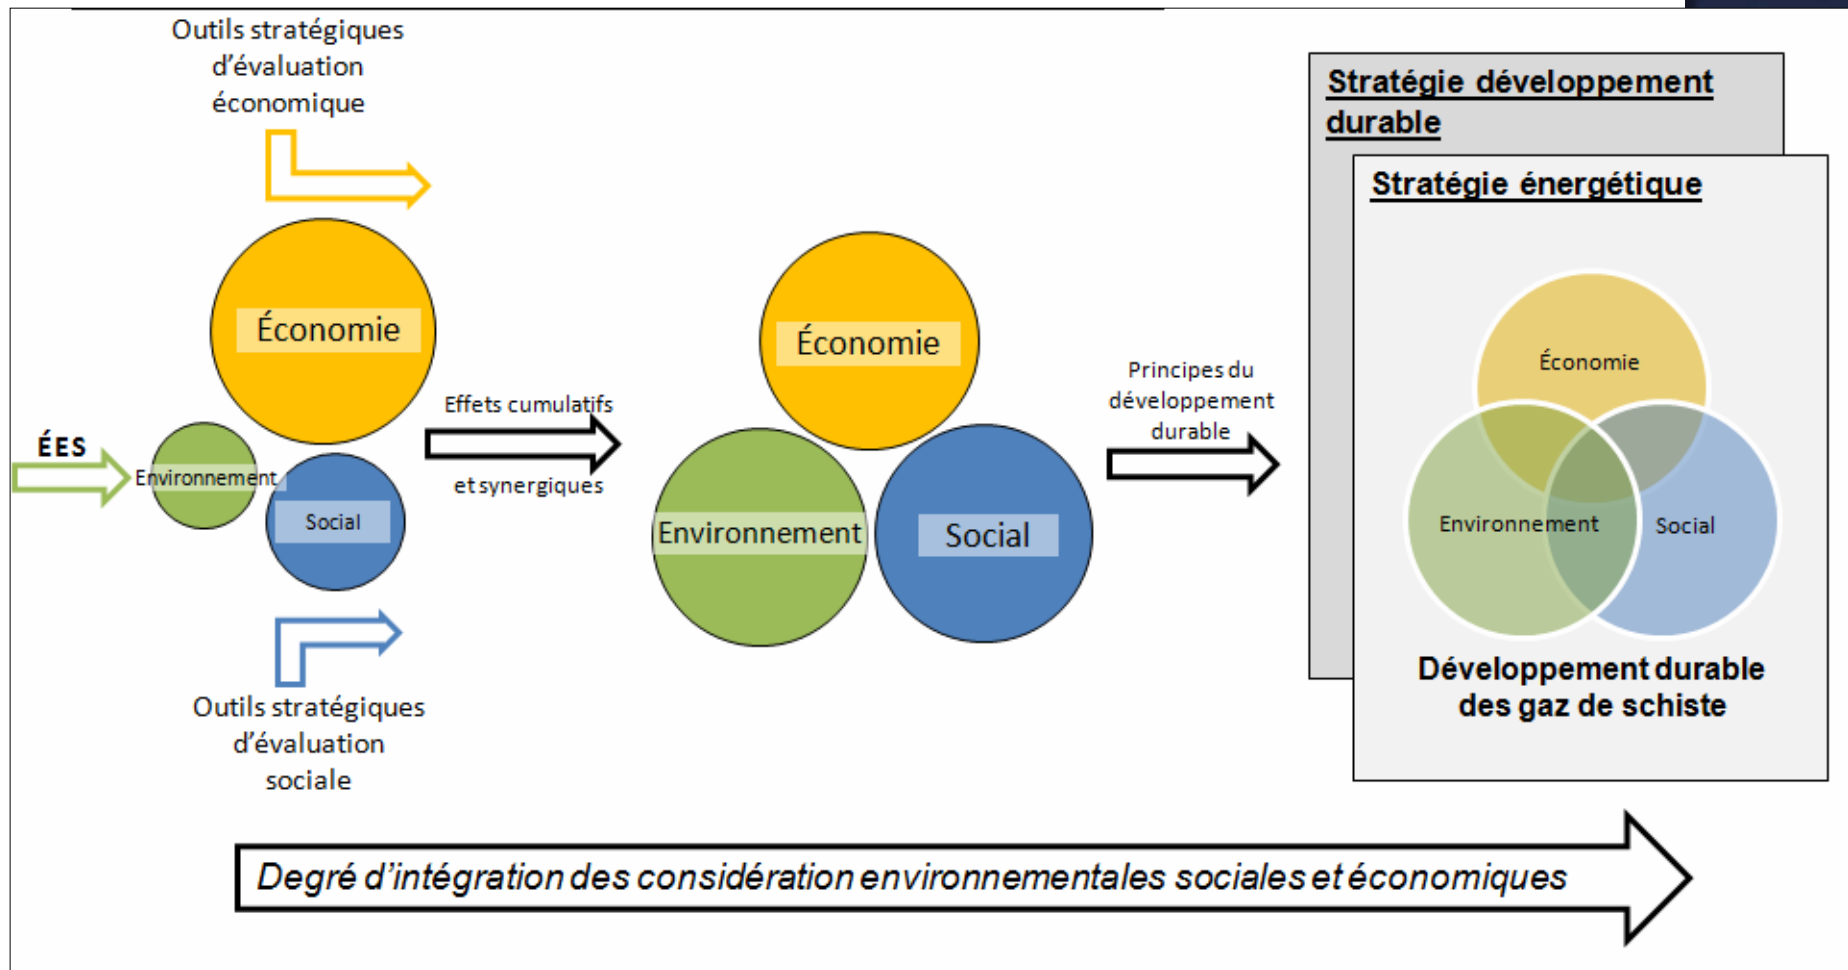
Outils stratégiques d'évaluation économique

Économie

ÉES

Environnement

Social

Outils stratégiques d'évaluation sociale

Effets cumulatifs et synergiques

Économie

Environnement

Social

Principes du développement durable

Stratégie développement durable

Stratégie énergétique

Économie

Environnement

Social

Développement durable des gaz de schiste

Degré d'intégration des considération environnementales sociales et économiques